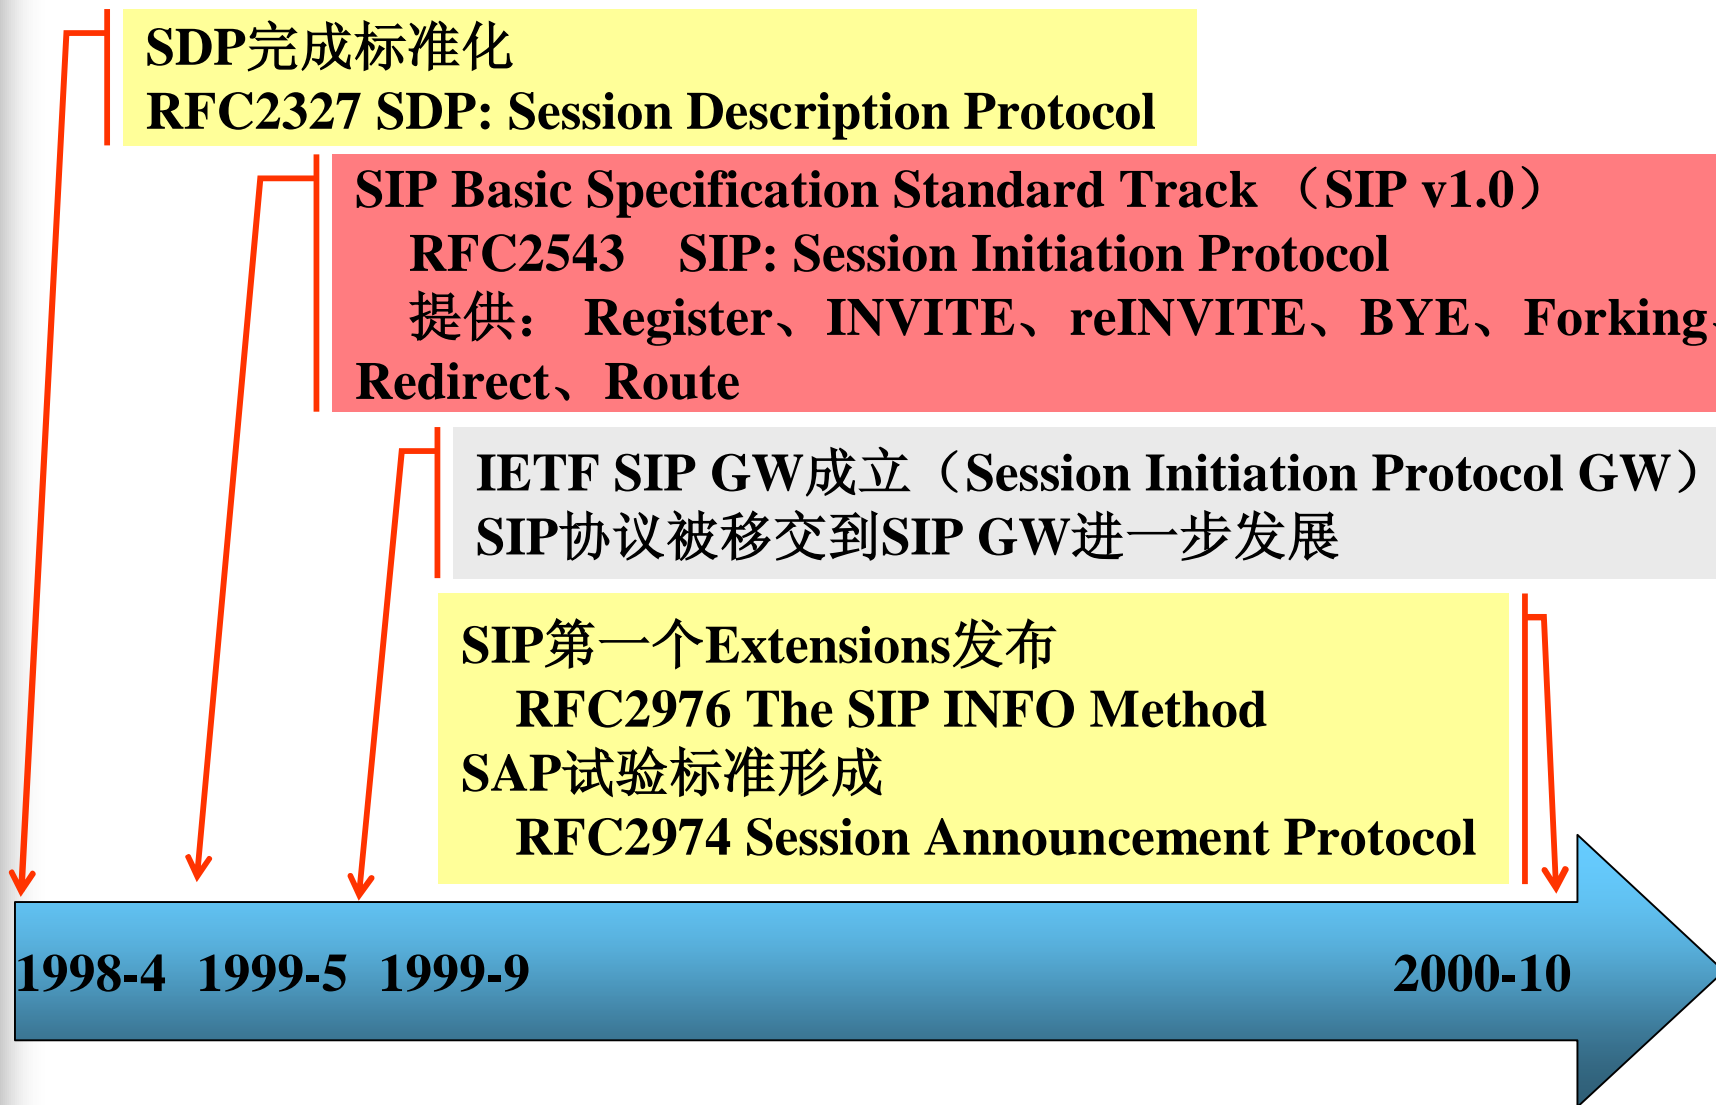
SDP完成标准化
RFC2327 SDP: Session Description Protocol

SIP Basic Specification Standard Track （SIP v1.0）
RFC2543 SIP: Session Initiation Protocol
提供： Register、INVITE、reINVITE、BYE、Forking
Redirect、Route

IETF SIP GW成立（Session Initiation Protocol GW）
SIP协议被移交到SIP GW进一步发展

SIP第一个Extensions发布
RFC2976 The SIP INFO Method
SAP试验标准形成
RFC2974 Session Announcement Protocol

1998-4 1999-5 1999-9 2000-10